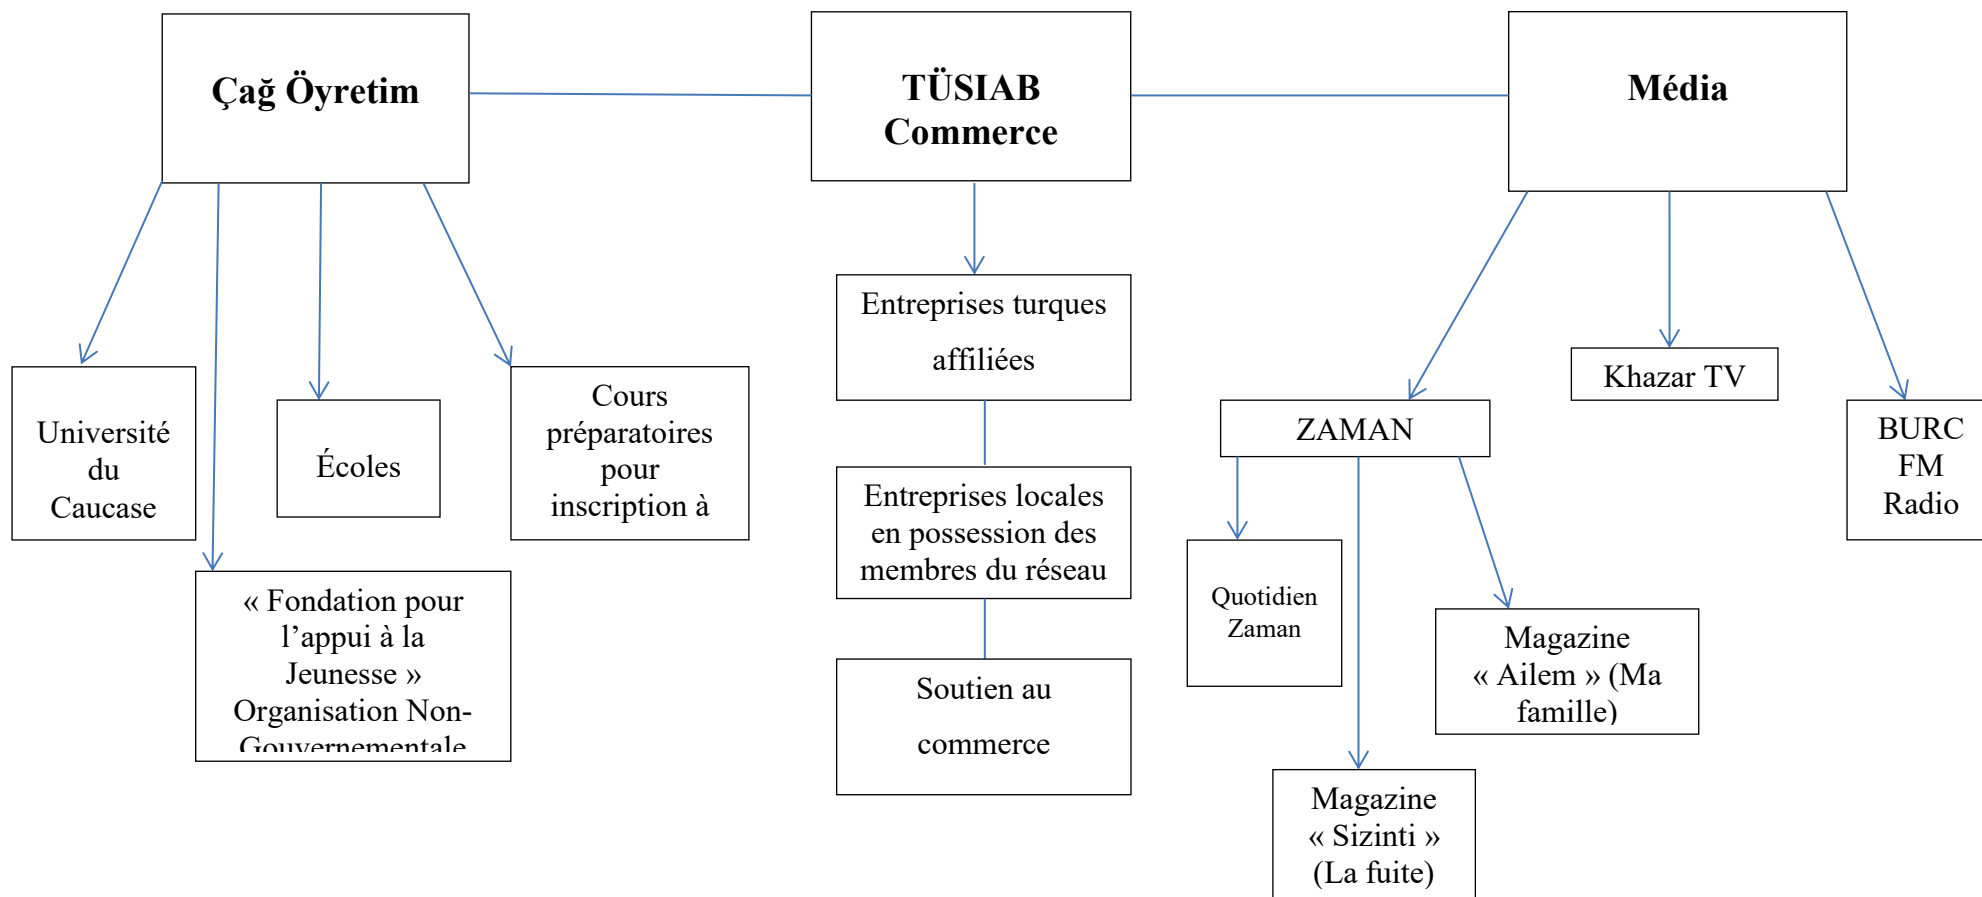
Çağ Öyretim

TÜSIAB Commerce

Média

Université du Caucase

Écoles

Cours préparatoires pour inscription à

« Fondation pour l'appui à la Jeunesse » Organisation Non-Gouvernementale

Entreprises turques affiliées

Entreprises locales en possession des membres du réseau

Soutien au commerce

ZAMAN

Khazar TV

BURC FM Radio

Quotidien Zaman

Magazine « Ailem » (Ma famille)

Magazine « Sizinti » (La fuite)